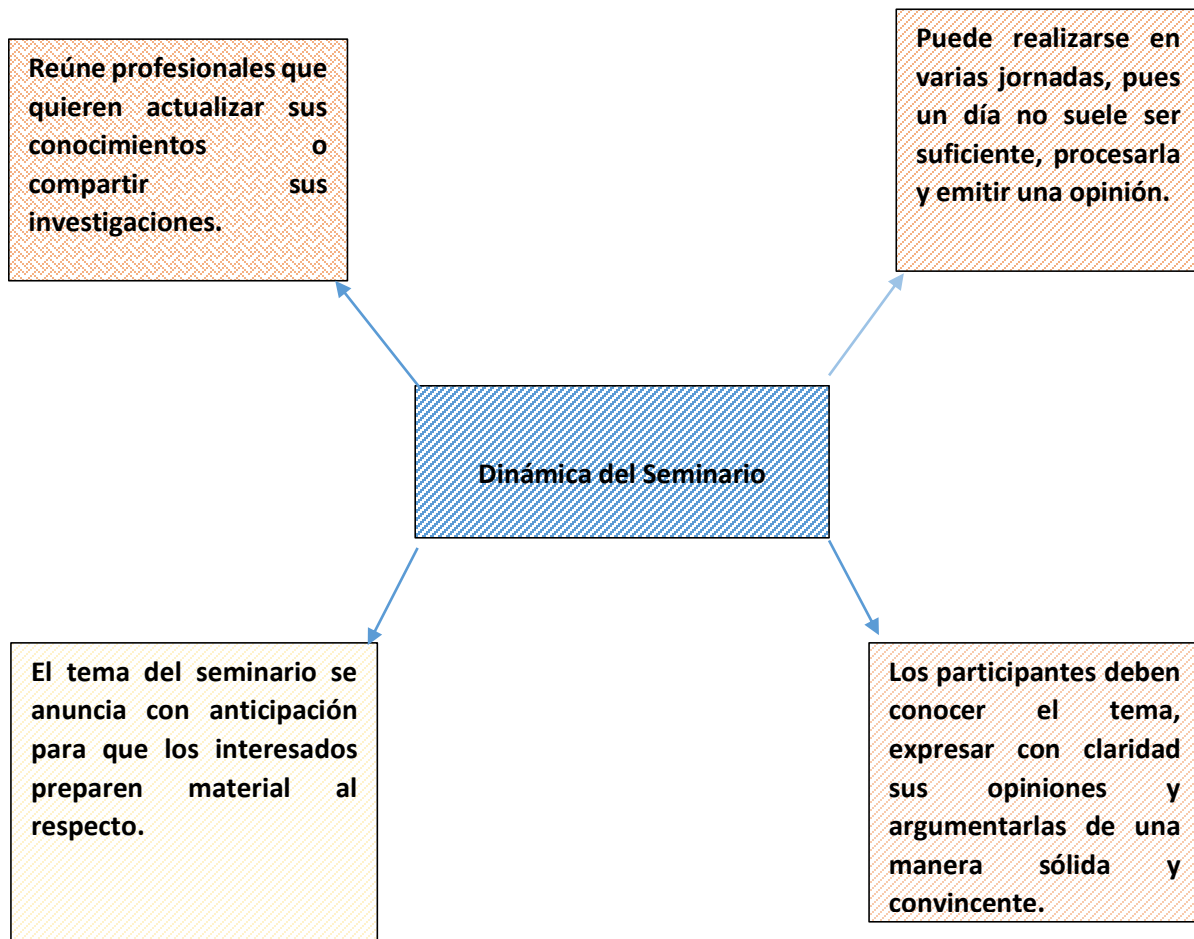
Reúne profesionales que quieren actualizar sus conocimientos o compartir sus investigaciones.

Puede realizarse en varias jornadas, pues un día no suele ser suficiente, procesarla y emitir una opinión.

Dinámica del Seminario

El tema del seminario se anuncia con anticipación para que los interesados preparen material al respecto.

Los participantes deben conocer el tema, expresar con claridad sus opiniones y argumentarlas de una manera sólida y convincente.